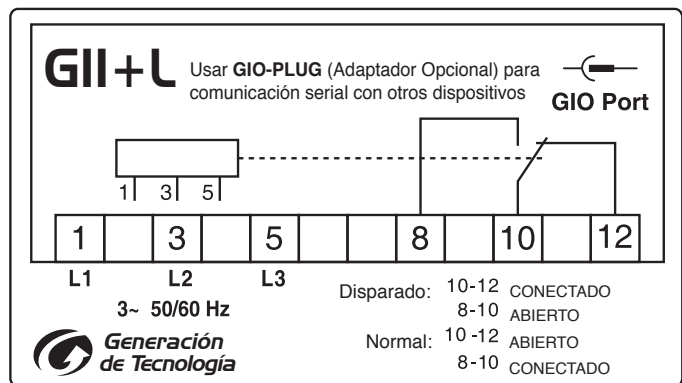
GII+L Usar **GIO-PLUG** (Adaptador Opcional) para comunicación serial con otros dispositivos

GIO Port

1 3 5

| 1 | | 3 | | 5 | | | 8 | | 10 | | 12 |
|---|---|---|---|---|---|---|---|---|---|---|---|

L1 L2 L3

3~ 50/60 Hz

Disparado: 10-12 CONECTADO
8-10 ABIERTO

Normal: 10-12 ABIERTO
8-10 CONECTADO

Generación de Tecnología